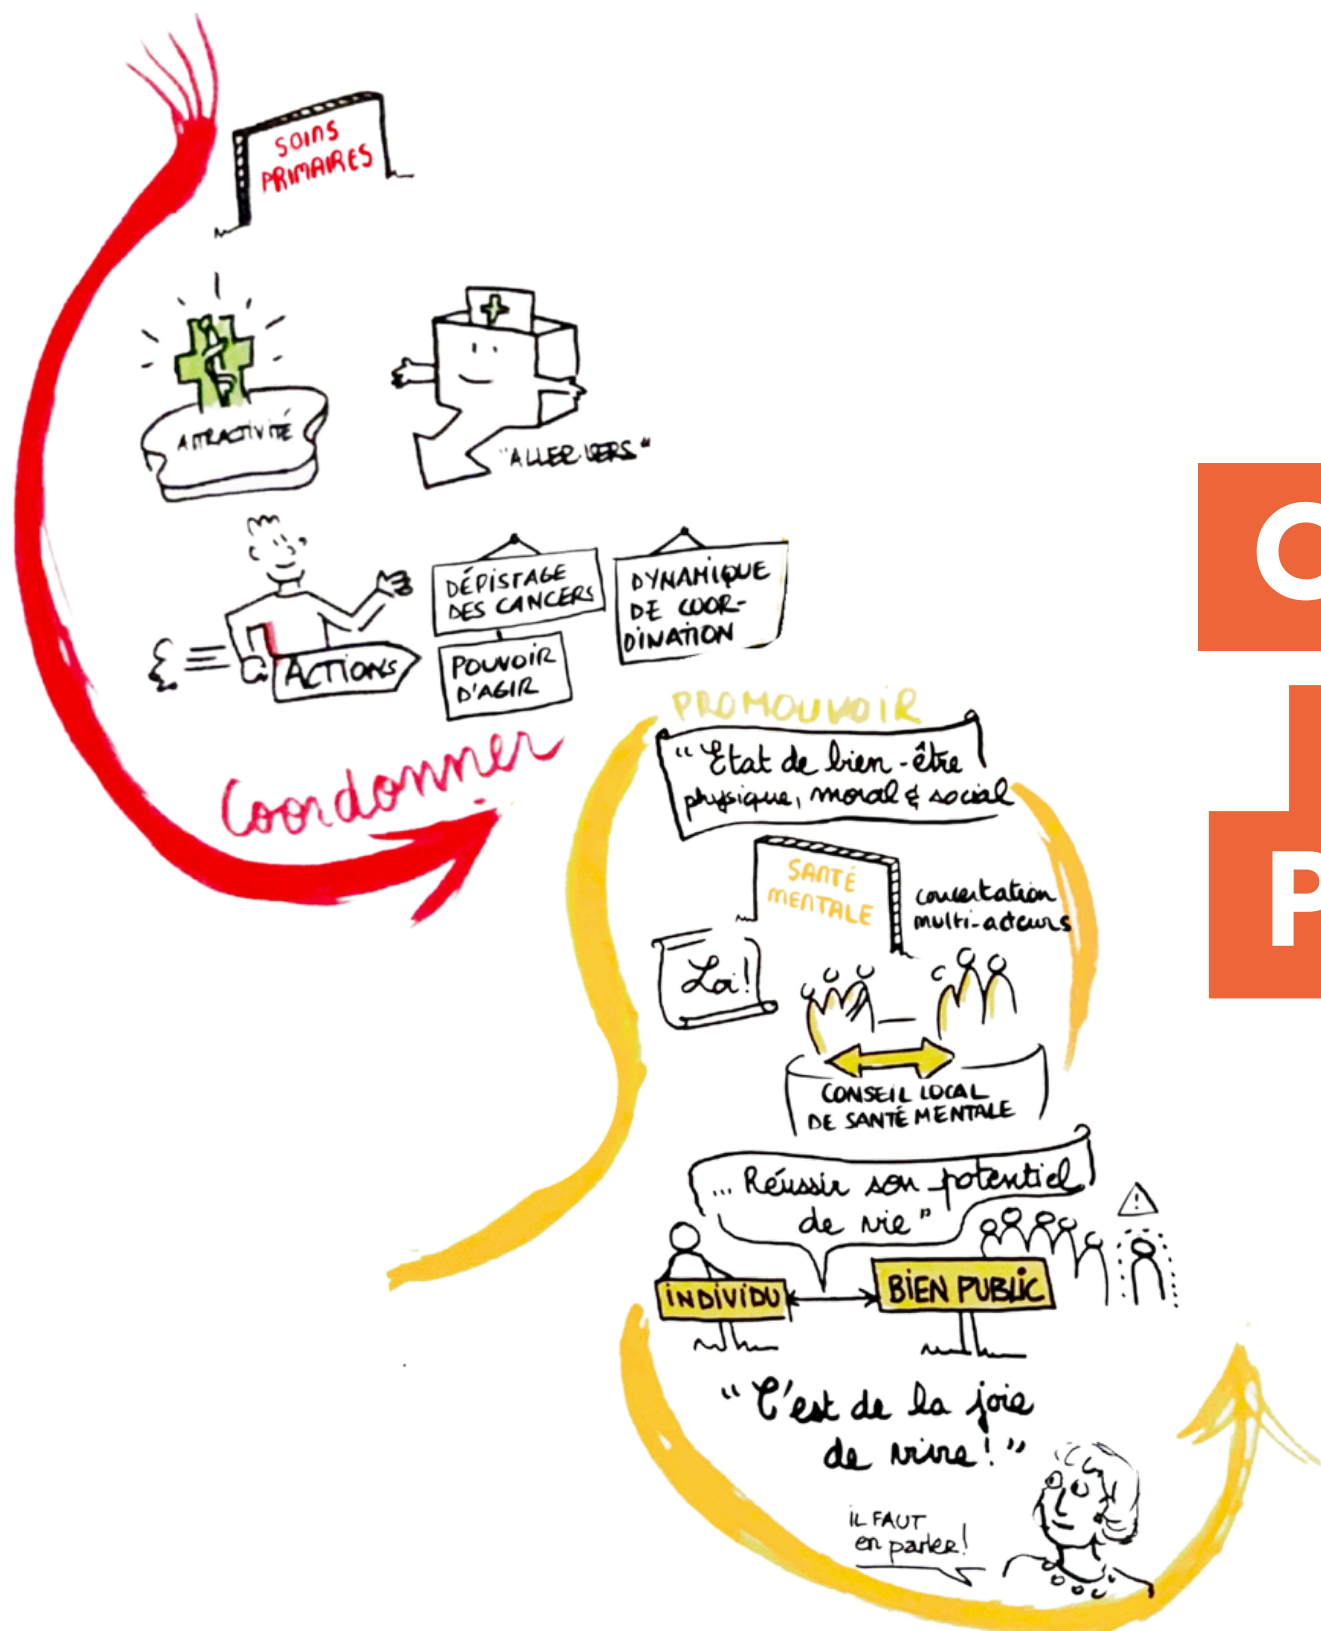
SOINS PRIMAIRES

ATTRACTIVITÉ

"ALLER VERS"

ACTIONS

DÉPISTAGE DES CANCERS

DYNAMIQUE DE COORDINATION

POUVOIR D'AGIR

Coordonner

PROMOUVOIR

"État de bien-être physique, moral & social

SANTÉ MENTALE

concertation multi-acteurs

Loi!

CONSEIL LOCAL DE SANTÉ MENTALE

... Réussir son potentiel de vie"

INDIVIDU

BIEN PUBLIC

"C'est de la joie de vivre!"

IL FAUT en parler!

O

P